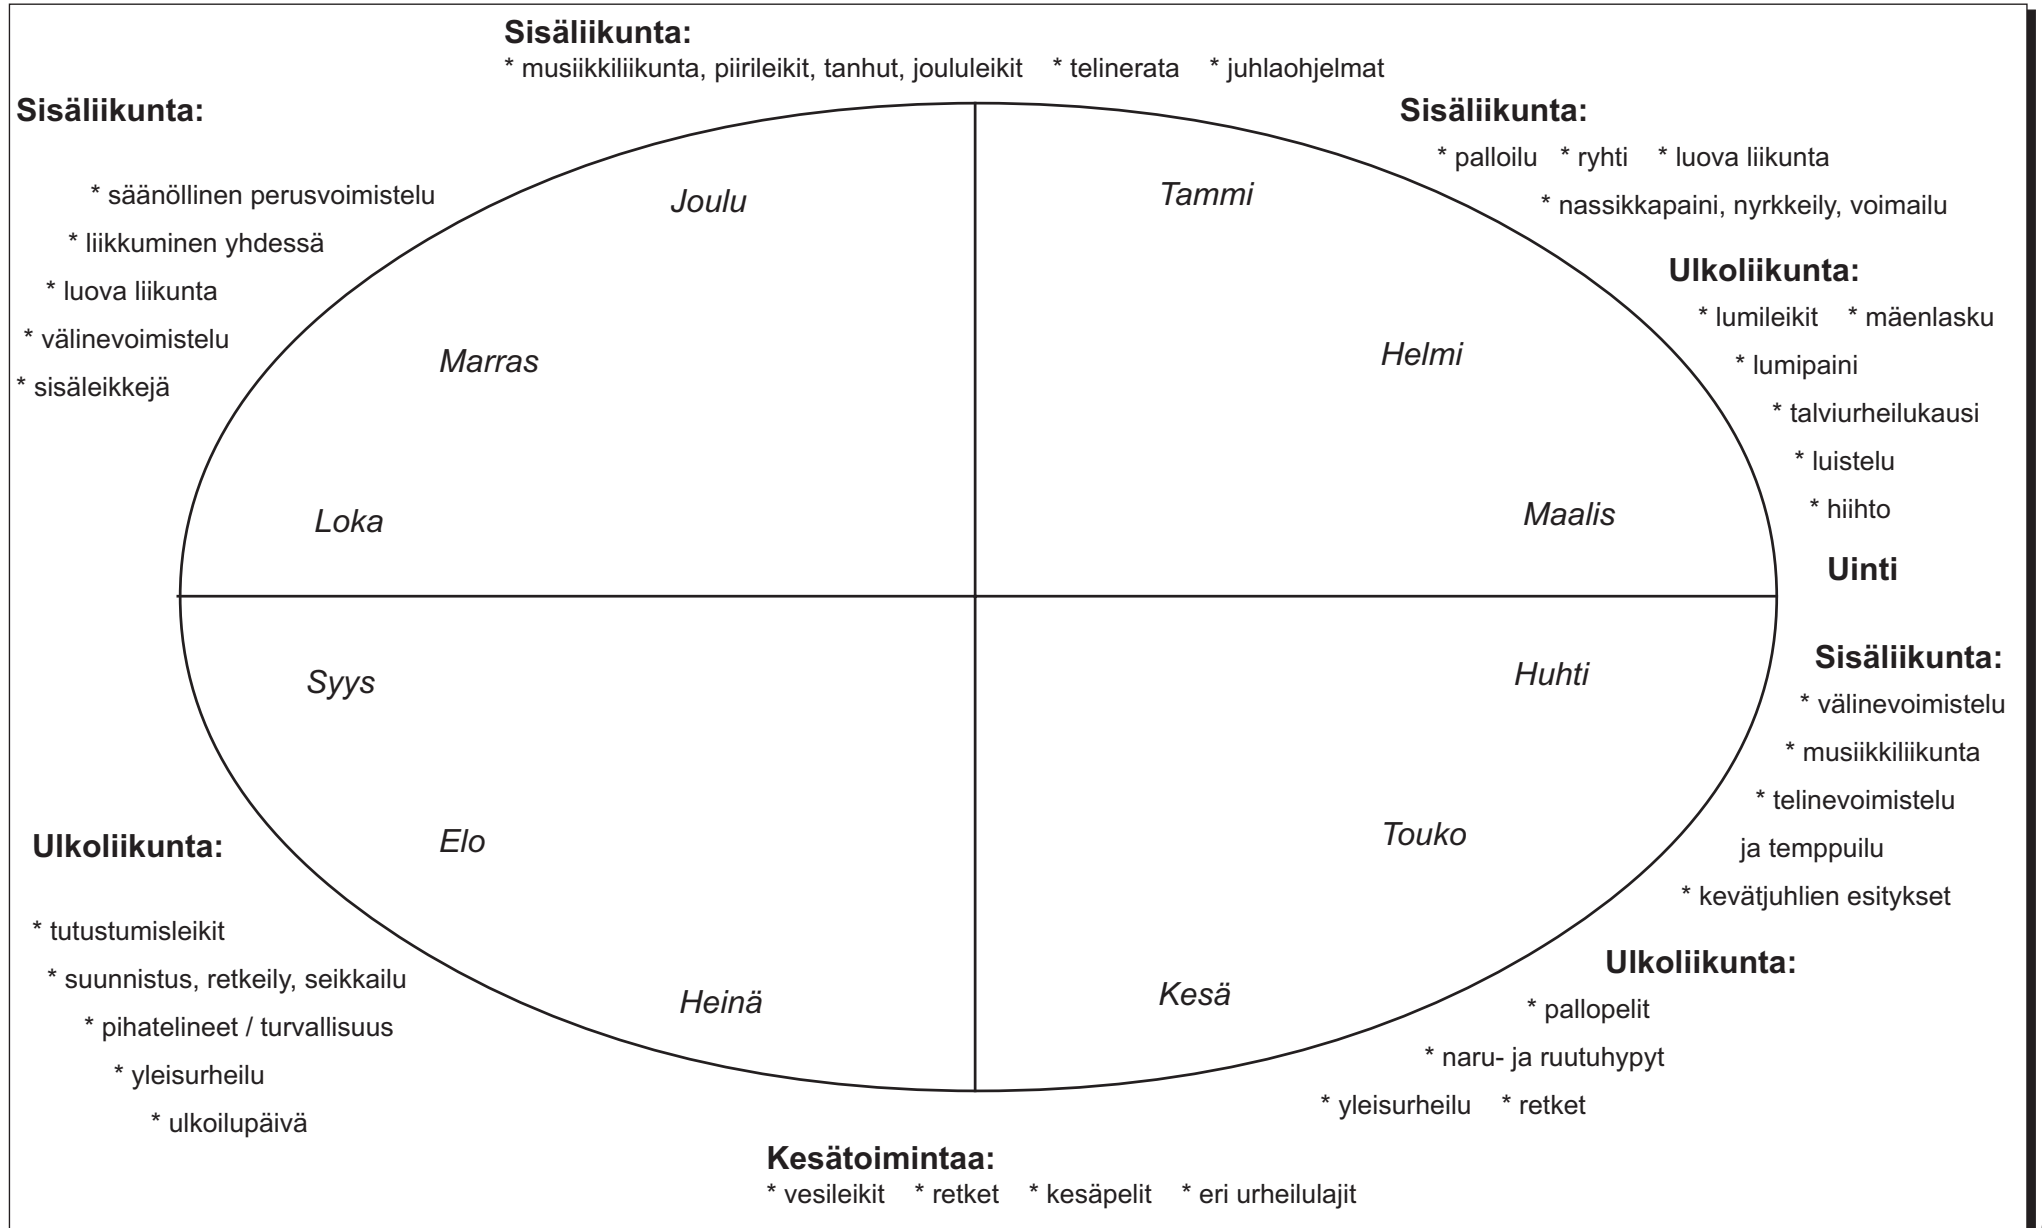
Sisäliikunta:
* musiikkiliikunta, piirileikit, tanhut, joululeikit * telinerata * juhlaohjelmat

Sisäliikunta:
* säänöllinen perusvoimistelu
* liikkuminen yhdessä
* luova liikunta
* välinevoimistelu
* sisäleikkejä

Sisäliikunta:
* palloilu * ryhti * luova liikunta
* nassikkapaini, nyrkkeily, voimailu

Ulkoliikunta:
* lumileikit * mäenlasku
* lumipaini
* talviurheilukausi
* luistelu
* hiihto

Uinti

Joulu

Tammi

Marras

Helmi

Loka

Maalis

Syys

Huhti

Elo

Touko

Heinä

Kesä

Sisäliikunta:
* välinevoimistelu
* musiikkiliikunta
* telinevoimistelu
ja temppuilu
* kevätjuhlien esitykset

Ulkoliikunta:
* tutustumisleikit
* suunnistus, retkeily, seikkailu
* pihatelineet / turvallisuus
* yleisurheilu
* ulkoilupäivä

Ulkoliikunta:
* pallopelit
* naru- ja ruutuhypyt
* yleisurheilu * retket

Kesätoimintaa:
* vesileikit * retket * kesäpelit * eri urheilulajit